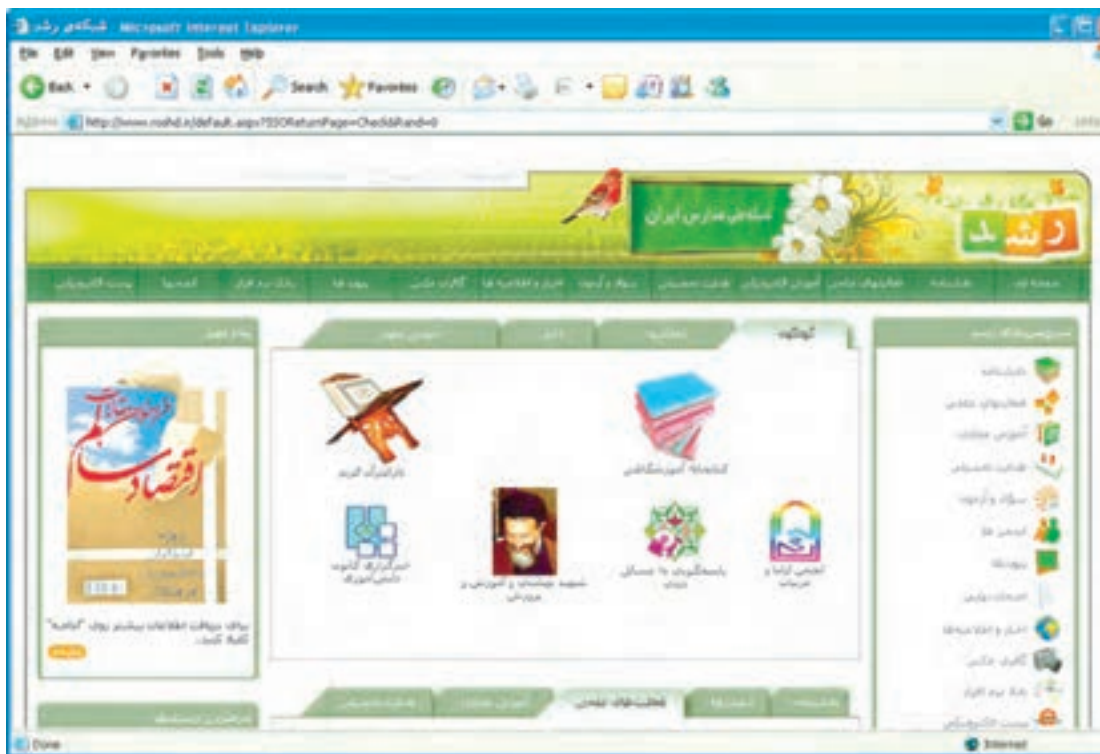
شبکه رشد - Microsoft Internet Explorer

File Edit View Favorites Tools Help

Back Search Favorites

Address http://www.roshd.ir/default.aspx?SSOReturnPage=Check&Rand=0

Go

رشد

شبکه‌ی مدارس ایران

صفحه اول | دانشنامه | فعالیتهای علمی | آموزش الکترونیکی | نقد و بررسی | سوال و گزینه | اخبار و اطلاعیه ها | گالری عکس | پیوند ها | بانک نرم افزار | انجمن ها | پست الکترونیکی

گوناگون

کتابخانه آموزشگاهی

بازار قرآن کریم

انجمن اولیا و مربیان

پاسخگویی به مسائل دینی

شهید بهشتی و آموزش و پرورش

دانش‌آموزی

دانشنامه

فعالیتهای علمی

آموزش مجازی

نقد و بررسی

سوال و گزینه

انجمن ها

پیوندها

خدمات ویژه

اخبار و اطلاعیه‌ها

گالری عکس

بانک نرم افزار

پست الکترونیکی

اقتصاد اسلام

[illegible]

Done

Internet